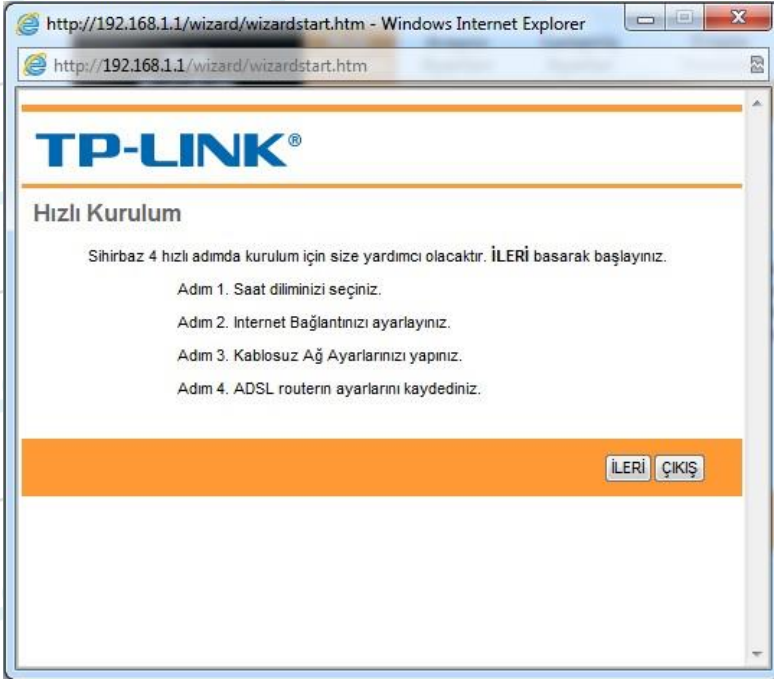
http://192.168.1.1/wizard/wizardstart.htm - Windows Internet Explorer

http://192.168.1.1/wizard/wizardstart.htm

TP-LINK®

Hızlı Kurulum

Sihirbaz 4 hızlı adımda kurulum için size yardımcı olacaktır. İLERİ basarak başlayınız.

Adım 1. Saat diliminizi seçiniz.

Adım 2. Internet Bağlantınızı ayarlayınız.

Adım 3. Kablosuz Ağ Ayarlarınızı yapınız.

Adım 4. ADSL routerın ayarlarını kaydediniz.

İLERİ ÇIKIŞ